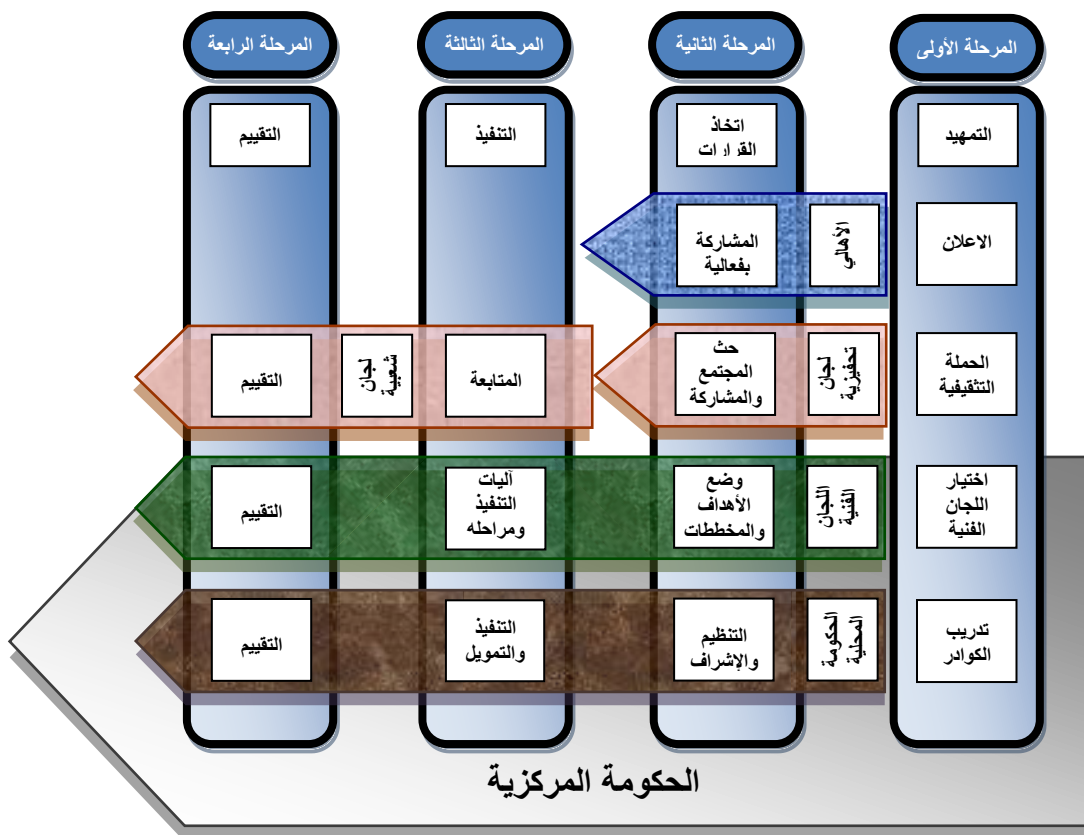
المرحلة الأولى
المرحلة الثانية
المرحلة الثالثة
المرحلة الرابعة

التمهيد
اتخاذ القرارات
التنفيذ
التقييم

الاعلان
الأهالي
المشاركة بفعالية

الحملة التثقيفية
لجان تحفيزية
حث المجتمع والمشاركة
المتابعة
لجان شعبية
التقييم

اختيار اللجان الفنية
اللجان الفنية
وضع الأهداف والمخططات
آليات التنفيذ ومراحله
التقييم

تدريب الكوادر
الحكومة المحلية
التنظيم والإشراف
التنفيذ والتمويل
التقييم

الحكومة المركزية